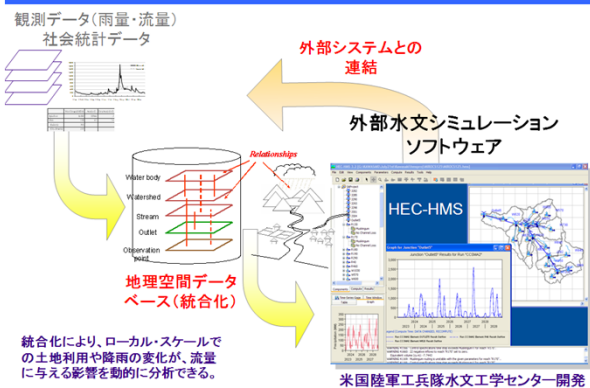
観測データ(雨量・流量)
社会統計データ

外部システムとの
連結

外部水文シミュレーション
ソフトウェア

Relationships

Water body
Watershed
Stream
Outlet
Observation point

地理空間データ
ベース(統合化)

HEC-HMS

統合化により、ローカル・スケールでの土地利用や降雨の変化が、流量に与える影響を動的に分析できる。

米国陸軍工兵隊水文工学センター開発